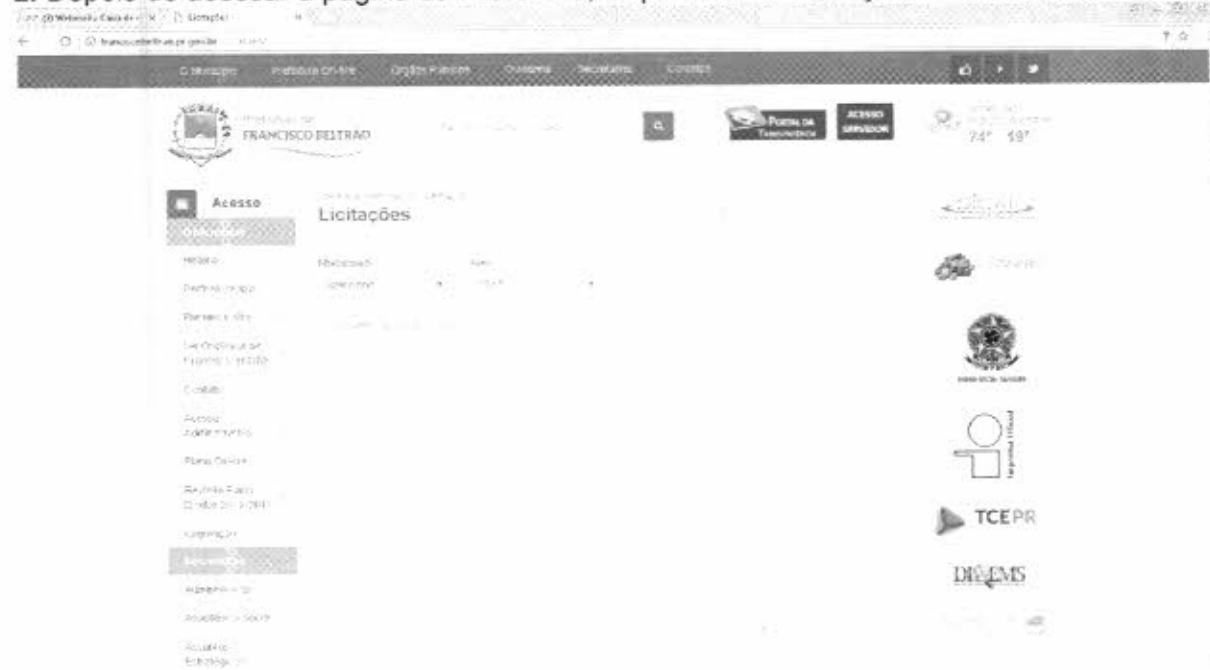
2. Depois de acessar a página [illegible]

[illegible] | Licitações

francisco​beltrao.pr.gov.br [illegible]

O Município | Prefeitura On-line | Órgãos Públicos | Ouvidoria | Secretarias | Contatos

Prefeitura de FRANCISCO BELTRÃO

PORTAL DA TRANSPARÊNCIA

ACESSO SERVIDOR

24° 19°

Acesso

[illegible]

Histórico

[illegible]

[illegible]

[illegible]

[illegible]

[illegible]

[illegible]

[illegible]

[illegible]

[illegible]

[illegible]

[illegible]

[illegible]

Licitações

Modalidade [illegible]

Ano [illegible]

TCEPR

DIOEMS